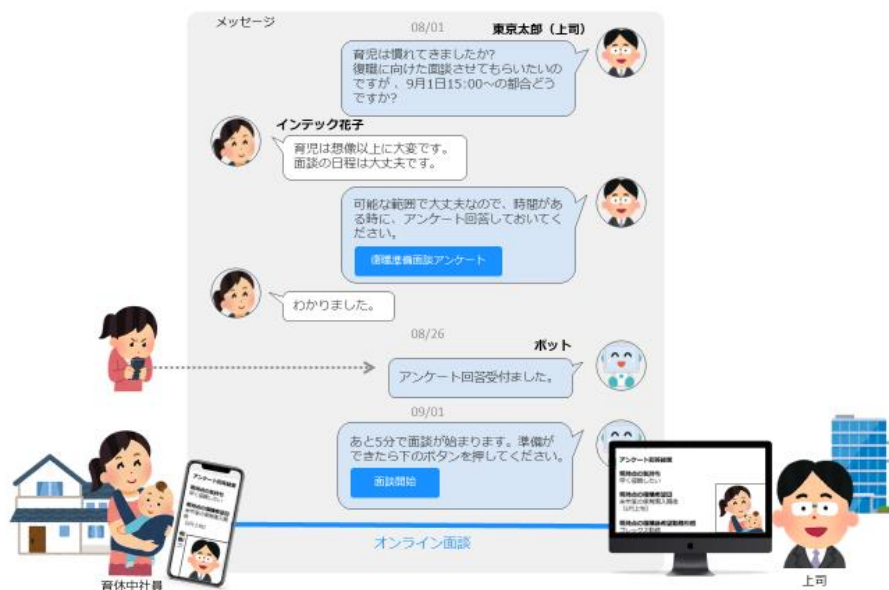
メッセージ

08/01

東京太郎（上司）

育児は慣れてきましたか？
復職に向けた面談させてもらいたいのですが、9月1日15:00～の都合どうですか？

インテック花子

育児は想像以上に大変です。
面談の日程は大丈夫です。

可能な範囲で大丈夫なので、時間がある時に、アンケート回答しておいてください。

復職準備面談アンケート

わかりました。

08/26

ボット

アンケート回答受付しました。

09/01

あと5分で面談が始まります。準備ができたら下のボタンを押してください。

面談開始

オンライン面談

アンケート回答結果

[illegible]

育休中社員

上司